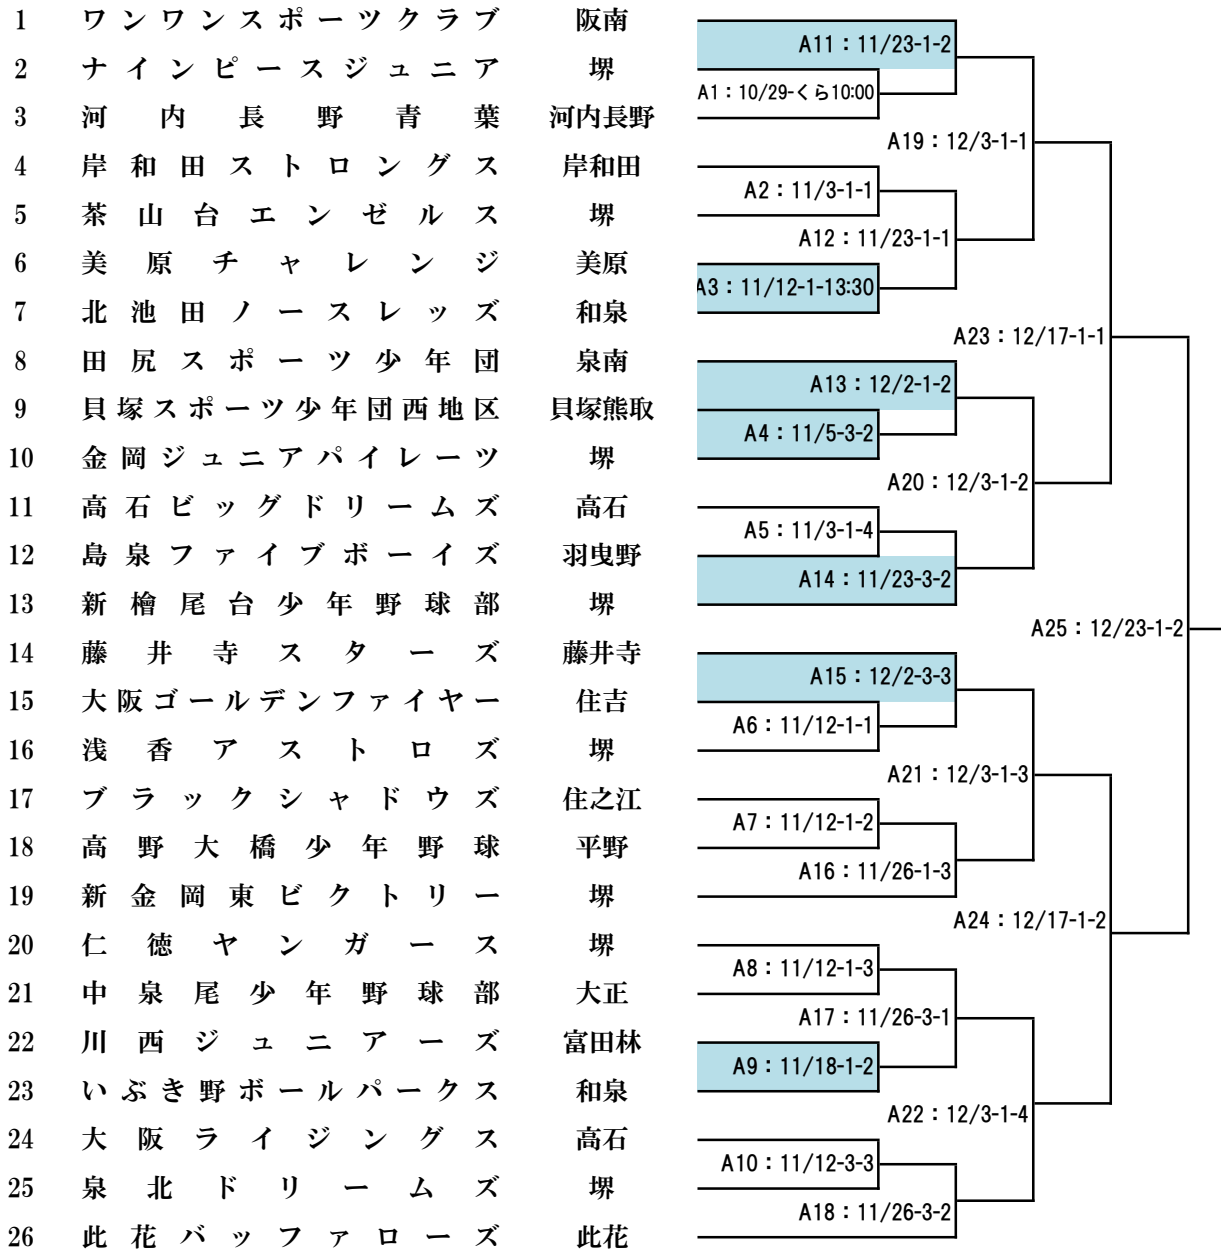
1 ワンワンスポーツクラブ 阪南
2 ナインピースジュニア 堺
3 河内長野青葉 河内長野
4 岸和田ストロングス 岸和田
5 茶山台エンゼルス 堺
6 美原チャレンジ 美原
7 北池田ノースレッズ 和泉
8 田尻スポーツ少年団 泉南
9 貝塚スポーツ少年団西地区 貝塚熊取
10 金岡ジュニアパイレーツ 堺
11 高石ビッグドリームズ 高石
12 島泉ファイブボーイズ 羽曳野
13 新檜尾台少年野球部 堺
14 藤井寺スターズ 藤井寺
15 大阪ゴールデンファイヤー 住吉
16 浅香アストロズ 堺
17 ブラックシャドウズ 住之江
18 高野大橋少年野球 平野
19 新金岡東ビクトリー 堺
20 仁徳ヤンガース 堺
21 中泉尾少年野球部 大正
22 川西ジュニアーズ 富田林
23 いぶき野ボールパークス 和泉
24 大阪ライジングス 高石
25 泉北ドリームズ 堺
26 此花バッファローズ 此花

A11：11/23-1-2
A1：10/29-くら10:00
A19：12/3-1-1
A2：11/3-1-1
A12：11/23-1-1
A3：11/12-1-13:30
A23：12/17-1-1
A13：12/2-1-2
A4：11/5-3-2
A20：12/3-1-2
A5：11/3-1-4
A14：11/23-3-2
A25：12/23-1-2
A15：12/2-3-3
A6：11/12-1-1
A21：12/3-1-3
A7：11/12-1-2
A16：11/26-1-3
A24：12/17-1-2
A8：11/12-1-3
A17：11/26-3-1
A9：11/18-1-2
A22：12/3-1-4
A10：11/12-3-3
A18：11/26-3-2